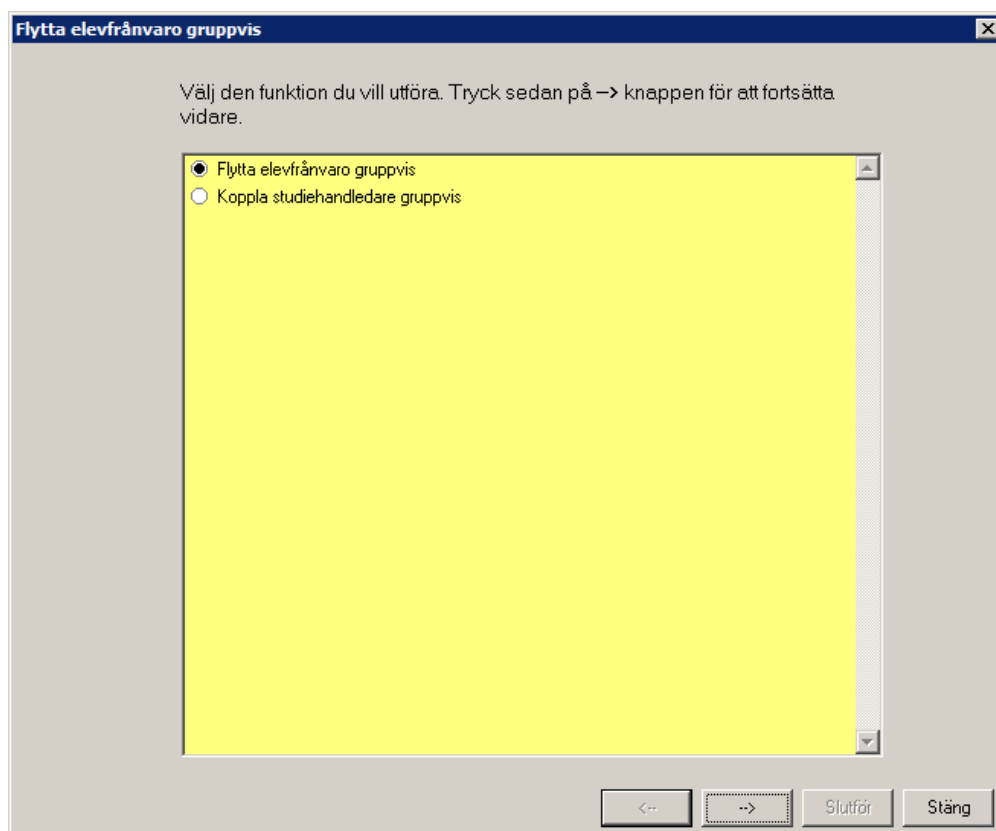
Flytta elevfrånvaro gruppvis

Välj den funktion du vill utföra. Tryck sedan på --> knappen för att fortsätta vidare.

Flytta elevfrånvaro gruppvis
Koppla studiehandledare gruppvis

<--
-->
Slutför
Stäng